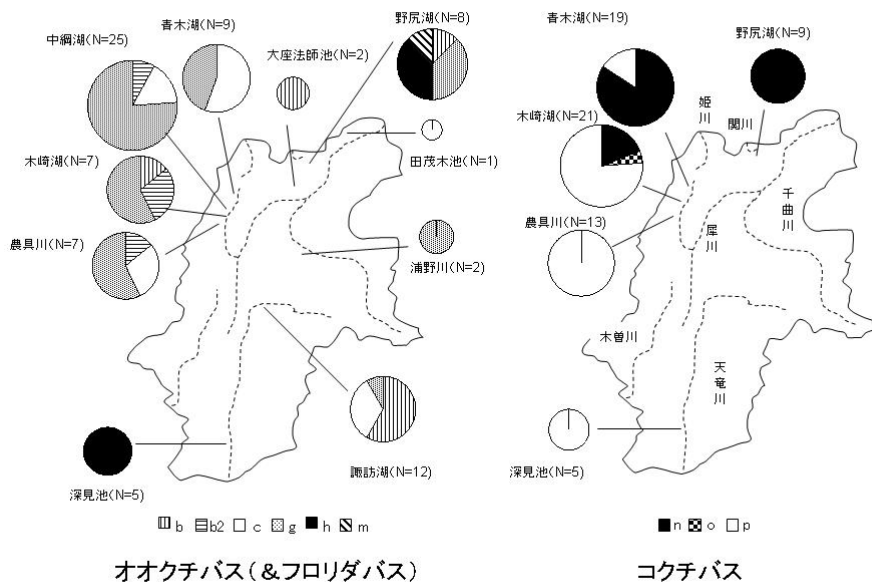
中綱湖(N=25)
青木湖(N=9)
大座法師池(N=2)
野尻湖(N=8)
木崎湖(N=7)
田茂木池(N=1)
農具川(N=7)
浦野川(N=2)
諏訪湖(N=12)
深見池(N=5)

b b2 c g h m

オオクチバス(&フロリダバス)

青木湖(N=19)
野尻湖(N=9)
姫川
関川
木崎湖(N=21)
千曲川
農具川(N=13)
犀川
木曽川
天竜川
深見池(N=5)

n o p

コクチバス